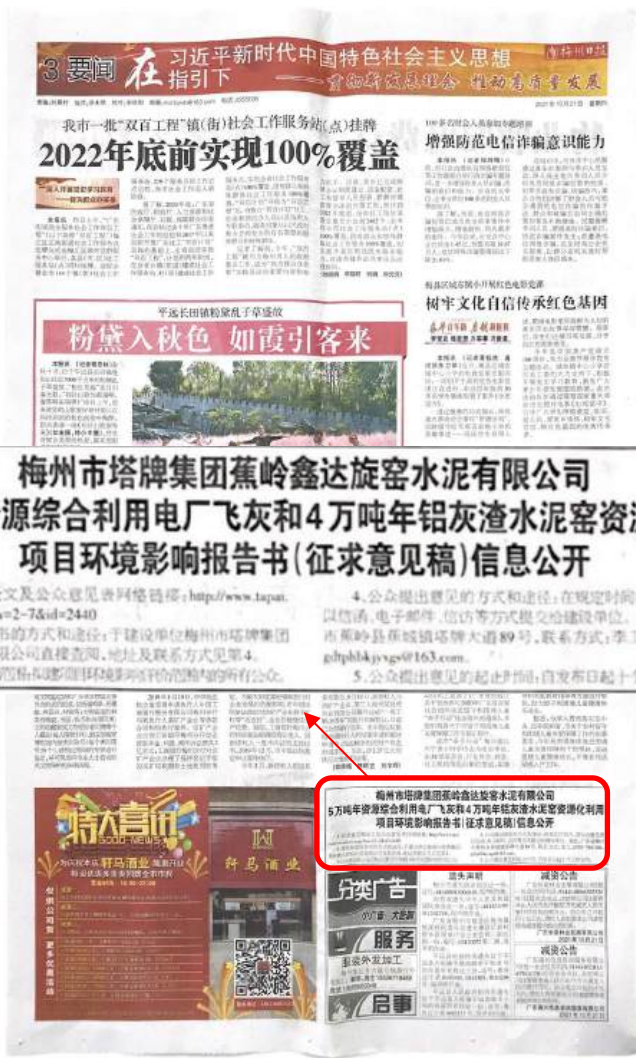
3 要闻 在习近平新时代中国特色社会主义思想指引下
——贯彻新发展理念 推动高质量发展

梅州日报

我市一批"双百工程"镇(街)社会工作服务站(点)挂牌
2022年底前实现100%覆盖

增强防范电信诈骗意识能力

树牢文化自信传承红色基因

平远长田镇粉黛乱子草盛放
粉黛入秋色 如霞引客来

梅州市塔牌集团蕉岭鑫达旋窑水泥有限公司
源综合利用电厂飞灰和4万吨年铝灰渣水泥窑资
项目环境影响报告书(征求意见稿)信息公开

文及公众意见表网络链接：http://www.tapai.
=2-7&id=2440
的方式和途径：于建设单位梅州市塔牌集团
公司直接查阅，地址及联系方式见第4。

4、公众提出意见的方式和途径：在规定时间
以信函、电子邮件、信访等方式提交给建设单位，
市蕉岭县蕉城镇塔牌大道89号，联系方式：李工
gltpblkjyxgs@163.com。
5、公众提出意见的起止时间：自发布日起十

梅州市塔牌集团蕉岭鑫达旋窑水泥有限公司
5万吨年资源综合利用电厂飞灰和4万吨年铝灰渣水泥窑资源化利用
项目环境影响报告书(征求意见稿)信息公开

特大喜讯
轩马酒业

分类广告
服务
启事
遗失声明
减资公告
减资公告